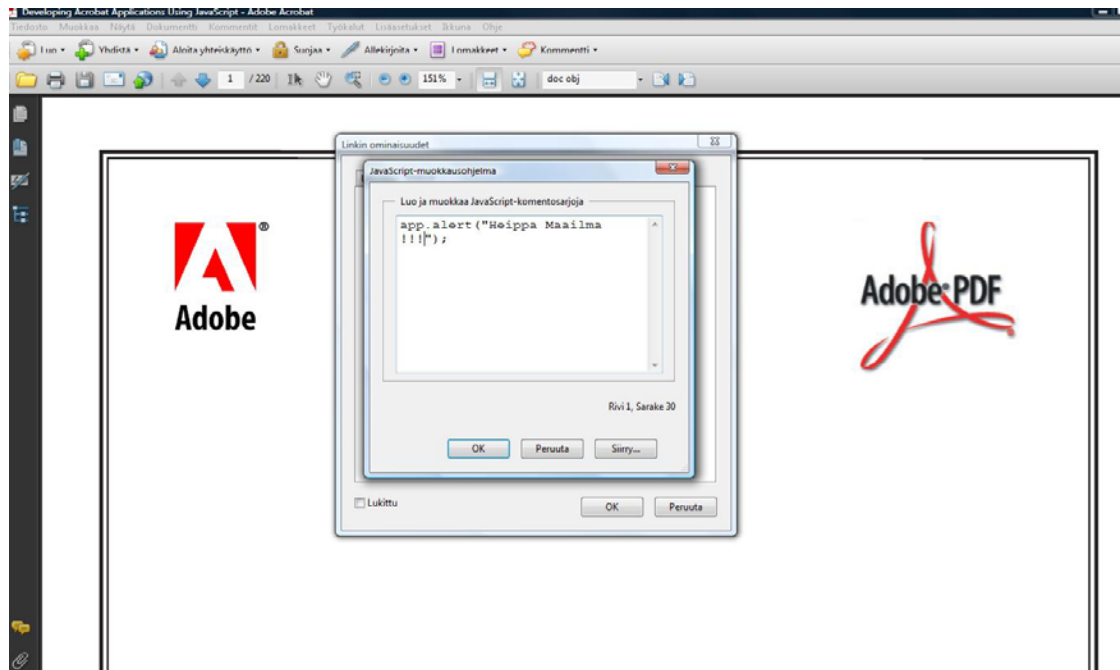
Developing Acrobat Applications Using JavaScript - Adobe Acrobat
Tiedosto Muokkaa Näytä Dokumentti Kommentit Lomakkeet Työkalut Lisäasetukset Ikkuna Ohje
Luo Yhdistä Aloita yhteiskäyttö Suojaa Allekirjoita Lomakkeet Kommentti
1 / 220 151% doc obj
Linkin ominaisuudet
JavaScript-muokkausohjelma
Luo ja muokkaa JavaScript-komentosarjoja
app.alert("Heippa Maailma !!!");
Rivi 1, Sarake 30
OK Peruuta Siirry...
Lukittu
OK Peruuta
Adobe
Adobe PDF